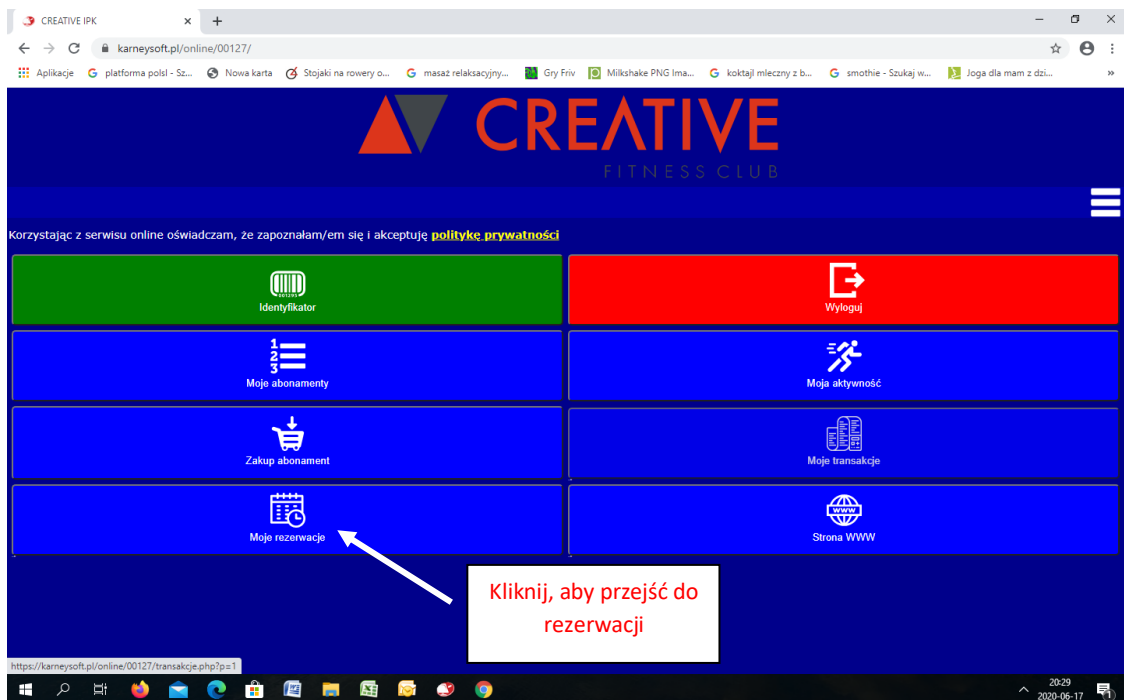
CREATIVE IPK
karneysoft.pl/online/00127/
Aplikacje platforma polsl - Sz... Nowa karta Stojaki na rowery o... masaż relaksacyjny... Gry Friv Milkshake PNG Ima... koktajl mleczny z b... smothie - Szukaj w... Joga dla mam z dzi...

CREATIVE
FITNESS CLUB

Korzystając z serwisu online oświadczam, że zapoznałam/em się i akceptuję politykę prywatności

Identyfikator
Wyloguj
Moje abonamenty
Moja aktywność
Zakup abonament
Moje transakcje
Moje rezerwacje
Strona WWW

Kliknij, aby przejść do rezerwacji

https://karneysoft.pl/online/00127/transakcje.php?p=1

20:29
2020-06-17